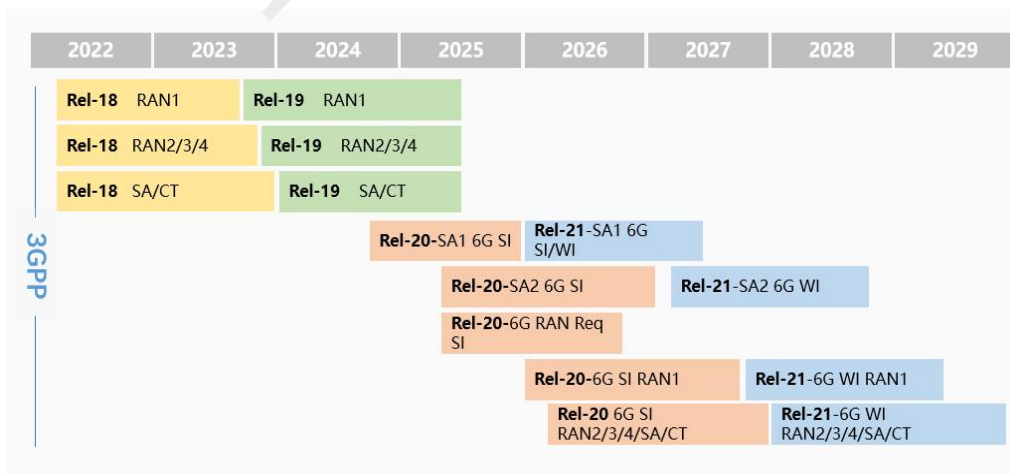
2022 2023 2024 2025 2026 2027 2028 2029

3GPP

Rel-18 RAN1
Rel-19 RAN1
Rel-18 RAN2/3/4
Rel-19 RAN2/3/4
Rel-18 SA/CT
Rel-19 SA/CT
Rel-20-SA1 6G SI
Rel-21-SA1 6G SI/WI
Rel-20-SA2 6G SI
Rel-21-SA2 6G WI
Rel-20-6G RAN Req SI
Rel-20-6G SI RAN1
Rel-21-6G WI RAN1
Rel-20 6G SI RAN2/3/4/SA/CT
Rel-21-6G WI RAN2/3/4/SA/CT